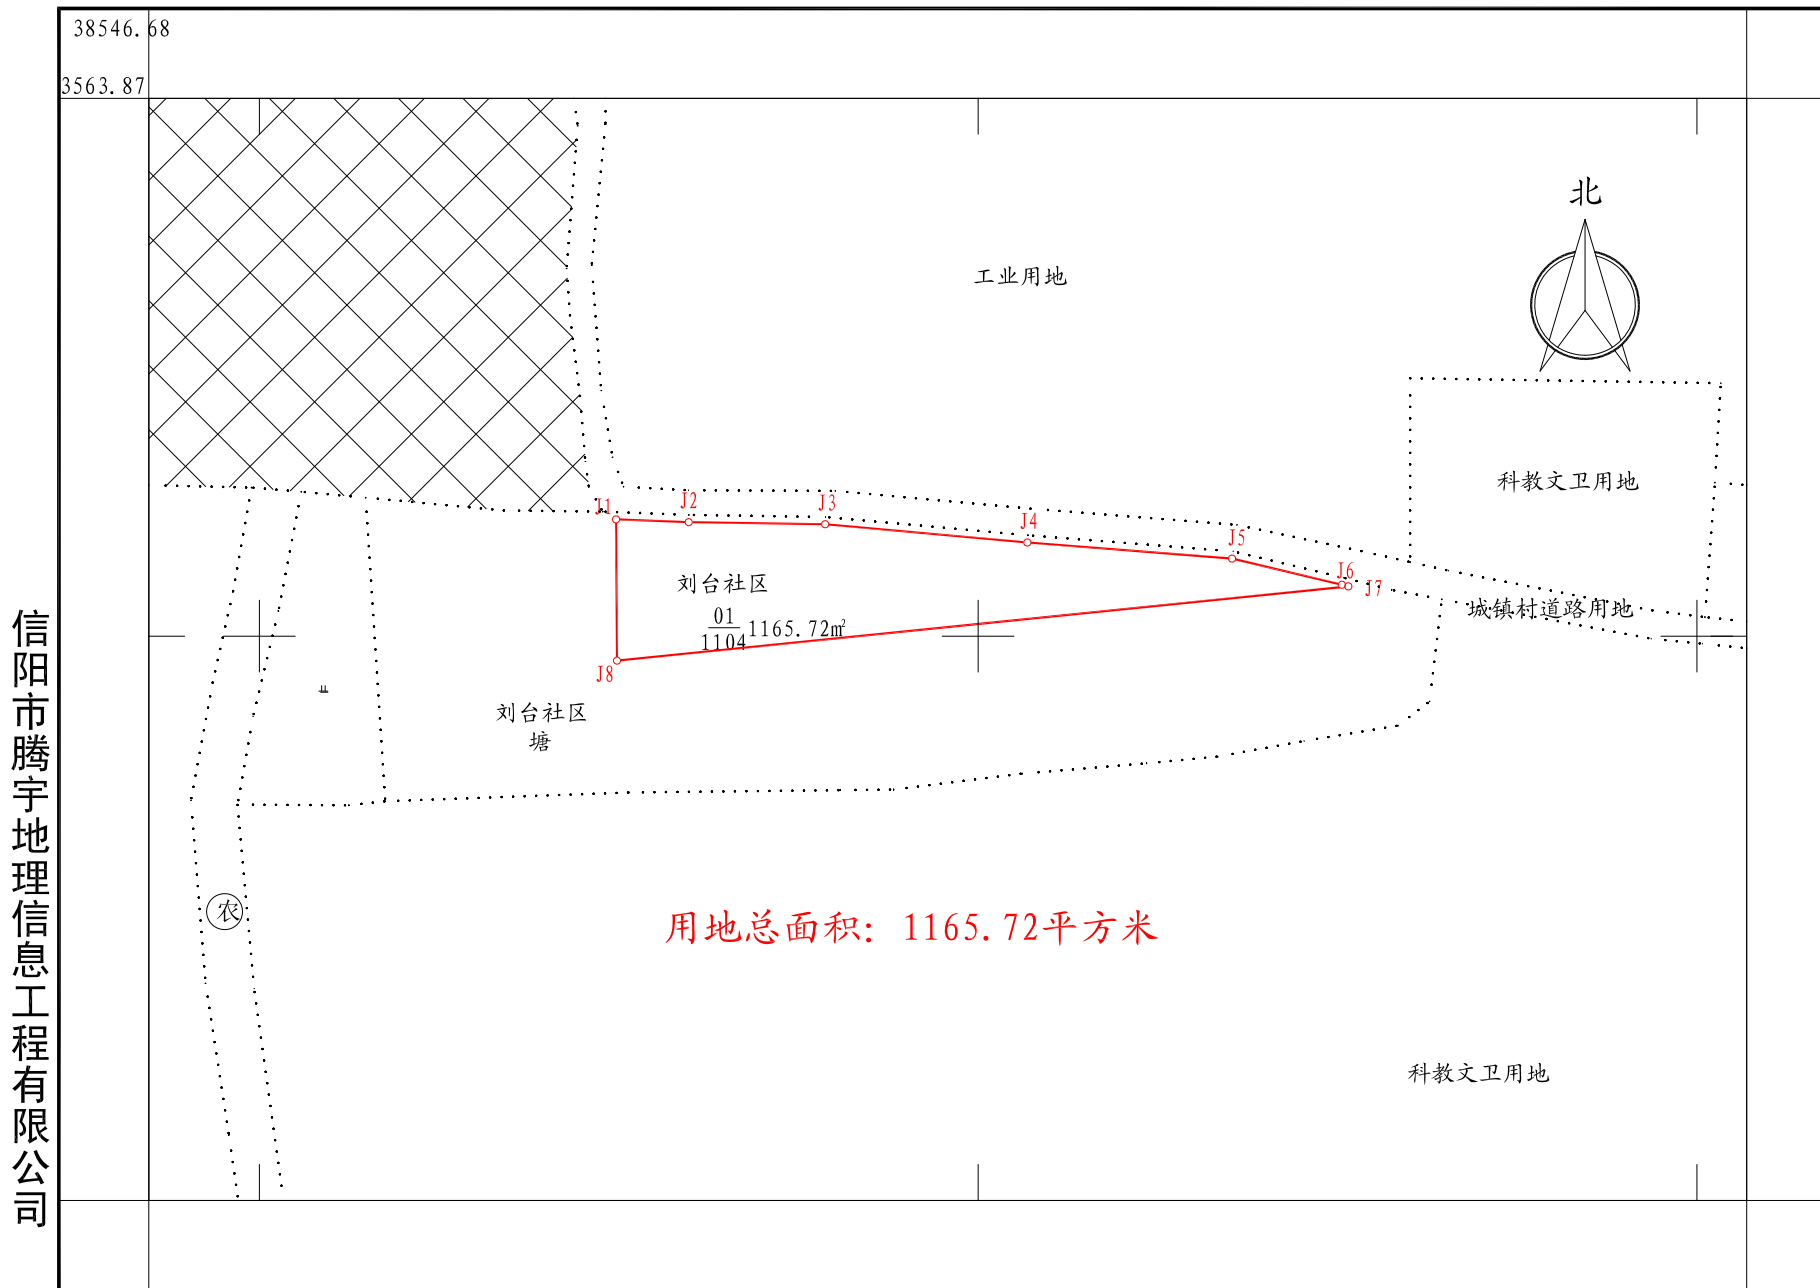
38546.68

3563.87

北

工业用地

科教文卫用地

J1 J2 J3 J4 J5 J6 J7

刘台社区

$\frac{01}{1104}$1165.72㎡

城镇村道路用地

J8

刘台社区
塘

农

用地总面积：1165.72平方米

科教文卫用地

信阳市腾宇地理信息工程有限公司